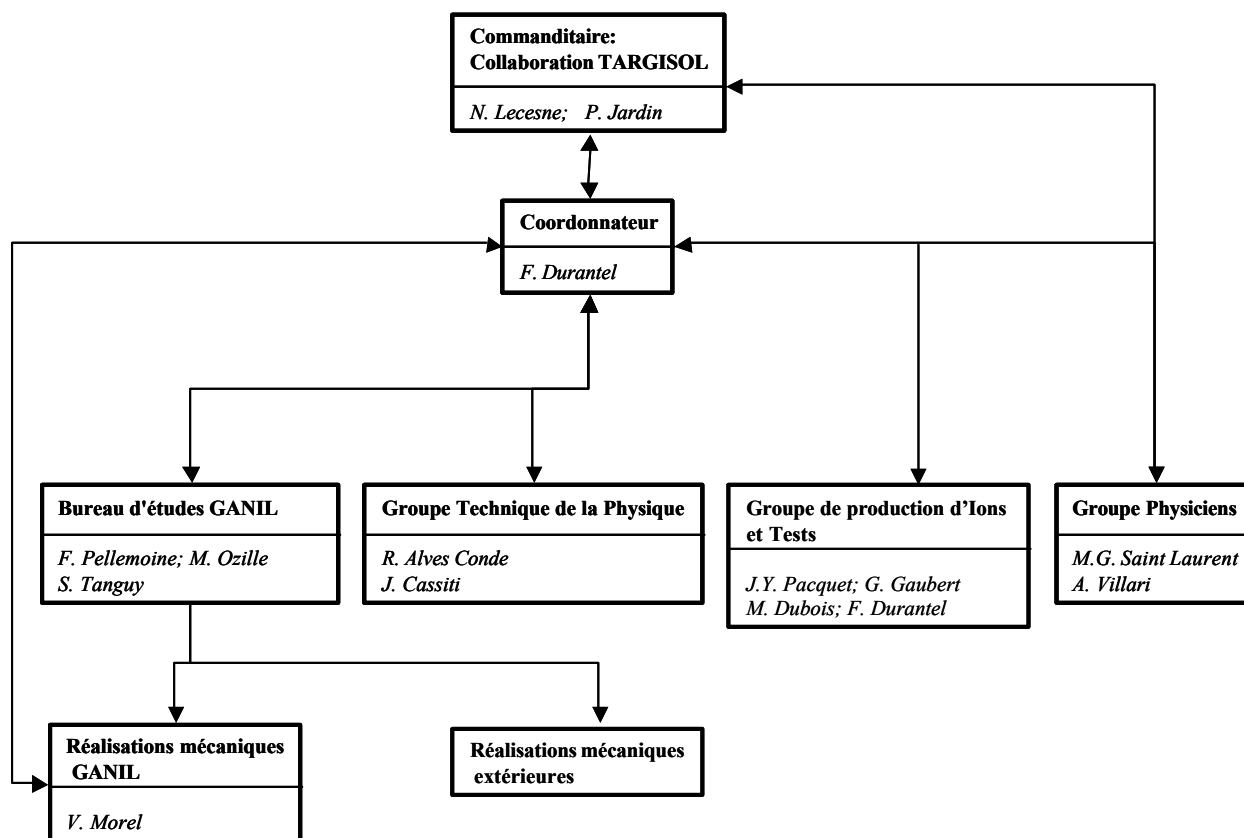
Commanditaire:
Collaboration TARGISOL

N. Lecesne; P. Jardin

Coordonnateur

F. Durantel

Bureau d'études GANIL

F. Pellemoine; M. Ozille
S. Tanguy

Groupe Technique de la Physique

R. Alves Conde
J. Cassiti

Groupe de production d'Ions et Tests

J.Y. Pacquet; G. Gaubert
M. Dubois; F. Durantel

Groupe Physiciens

M.G. Saint Laurent
A. Villari

Réalisations mécaniques GANIL

V. Morel

Réalisations mécaniques extérieures